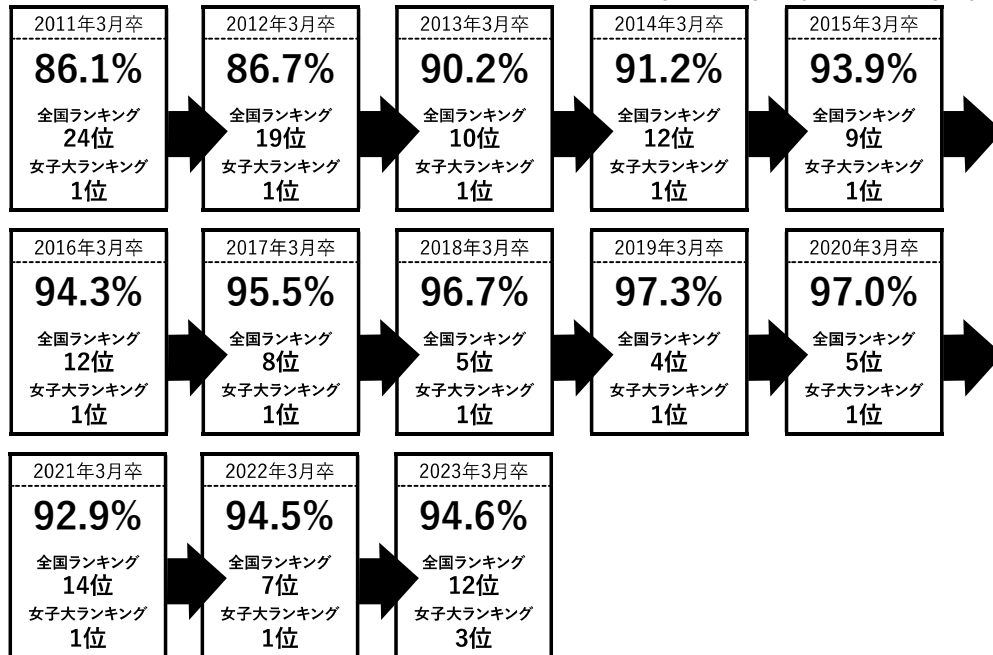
2011年3月卒
86.1%
全国ランキング
24位
女子大ランキング
1位

2012年3月卒
86.7%
全国ランキング
19位
女子大ランキング
1位

2013年3月卒
90.2%
全国ランキング
10位
女子大ランキング
1位

2014年3月卒
91.2%
全国ランキング
12位
女子大ランキング
1位

2015年3月卒
93.9%
全国ランキング
9位
女子大ランキング
1位

2016年3月卒
94.3%
全国ランキング
12位
女子大ランキング
1位

2017年3月卒
95.5%
全国ランキング
8位
女子大ランキング
1位

2018年3月卒
96.7%
全国ランキング
5位
女子大ランキング
1位

2019年3月卒
97.3%
全国ランキング
4位
女子大ランキング
1位

2020年3月卒
97.0%
全国ランキング
5位
女子大ランキング
1位

2021年3月卒
92.9%
全国ランキング
14位
女子大ランキング
1位

2022年3月卒
94.5%
全国ランキング
7位
女子大ランキング
1位

2023年3月卒
94.6%
全国ランキング
12位
女子大ランキング
3位